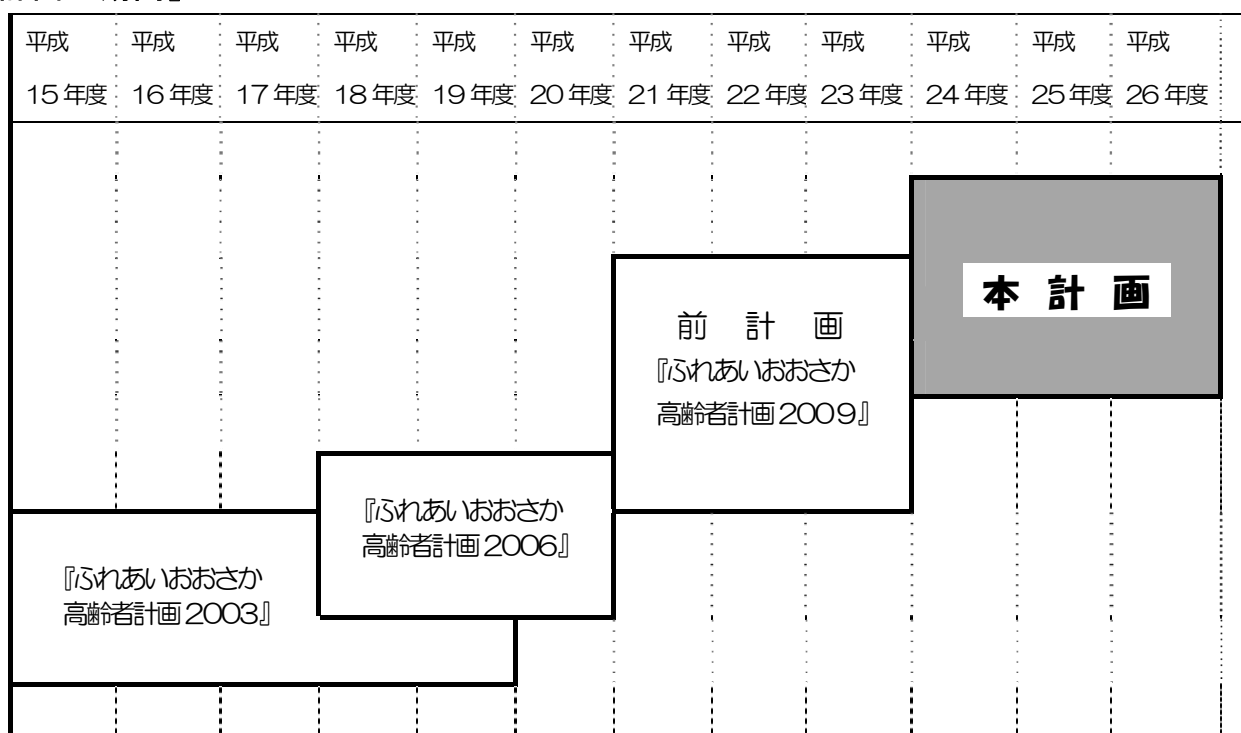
| 平成 15年度 | 平成 16年度 | 平成 17年度 | 平成 18年度 | 平成 19年度 | 平成 20年度 | 平成 21年度 | 平成 22年度 | 平成 23年度 | 平成 24年度 | 平成 25年度 | 平成 26年度 |
|---|---|---|---|---|---|---|---|---|---|---|---|

本 計 画

前 計 画
『ふれあいおおさか高齢者計画2009』

『ふれあいおおさか高齢者計画2006』

『ふれあいおおさか高齢者計画2003』